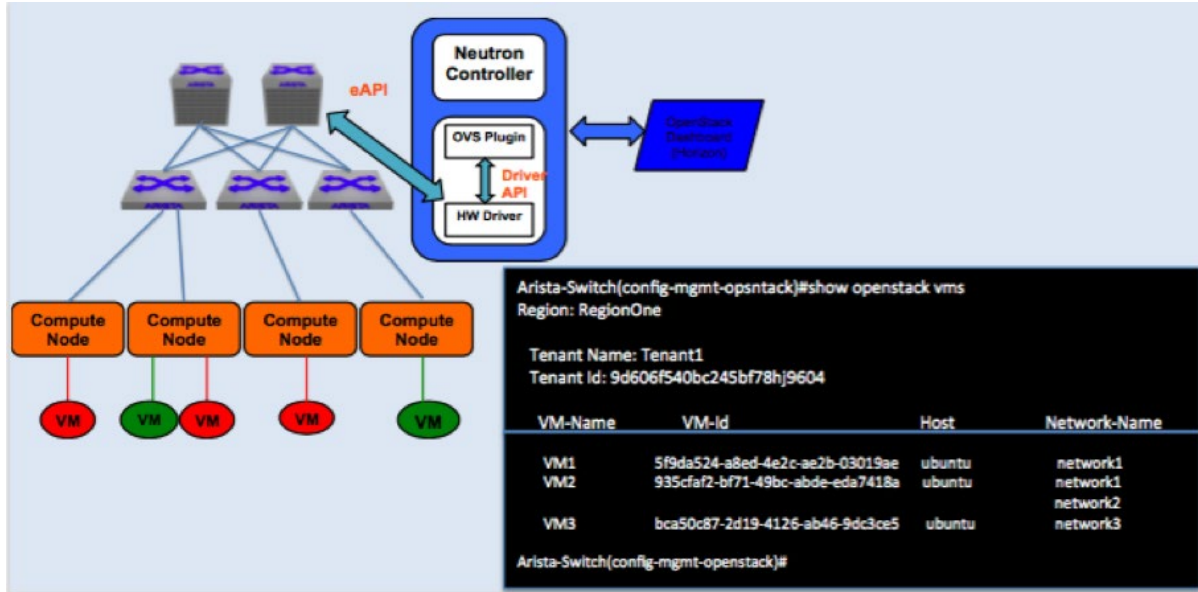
Neutron Controller

eAPI

OVS Plugin

Driver API

HW Driver

OpenStack Dashboard (Horizon)

ARISTA ARISTA ARISTA

Compute Node

Compute Node

Compute Node

Compute Node

VM

VM

VM

VM

VM

Arista-Switch(config-mgmt-opsntack)#show openstack vms
Region: RegionOne

Tenant Name: Tenant1
Tenant Id: 9d606f540bc245bf78hj9604

| VM-Name | VM-Id | Host | Network-Name |
|---|---|---|---|
| VM1 | 5f9da524-a8ed-4e2c-ae2b-03019ae | ubuntu | network1 |
| VM2 | 935cfaf2-bf71-49bc-abde-eda7418a | ubuntu | network1 |
| | | | network2 |
| VM3 | bca50c87-2d19-4126-ab46-9dc3ce5 | ubuntu | network3 |

Arista-Switch(config-mgmt-openstack)#